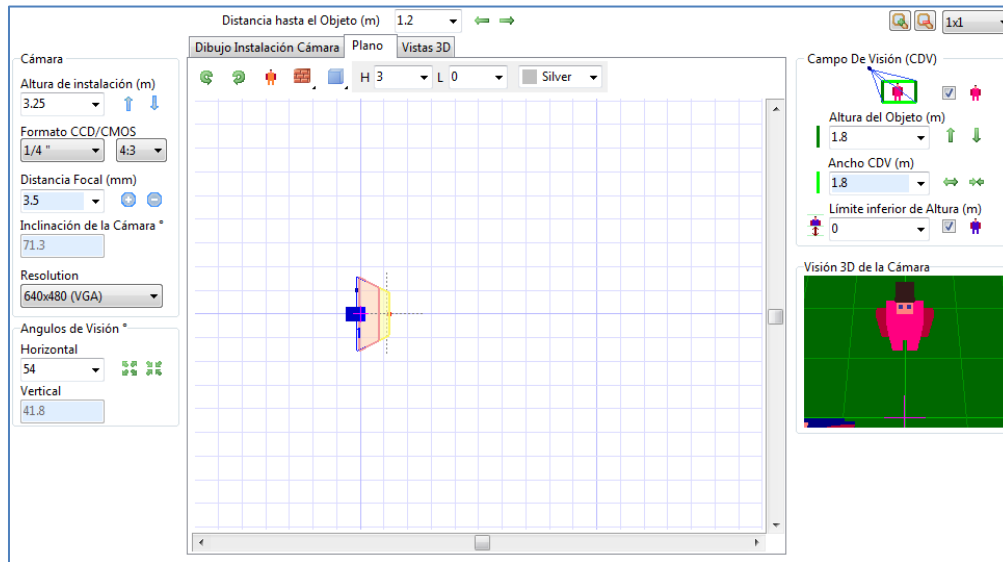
Distancia hasta el Objeto (m) 1.2

1x1

Cámara

Altura de instalación (m)
3.25

Formato CCD/CMOS
1/4 "
4:3

Distancia Focal (mm)
3.5

Inclinación de la Cámara °
71.3

Resolution
640x480 (VGA)

Angulos de Visión °

Horizontal
54

Vertical
41.8

Dibujo Instalación Cámara | Plano | Vistas 3D

H 3
L 0
Silver

Campo De Visión (CDV)

Altura del Objeto (m)
1.8

Ancho CDV (m)
1.8

Límite inferior de Altura (m)
0

Visión 3D de la Cámara